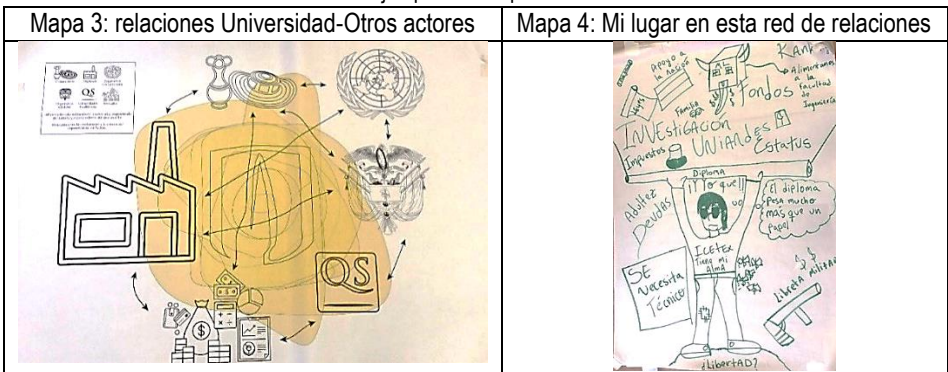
| Mapa 3: relaciones Universidad-Otros actores | Mapa 4: Mi lugar en esta red de relaciones |
|---|---|
| QS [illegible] QS | Apoyo a la Nación Rank Alimentamos a la facultad de Ingeniería Familia Fondos INVESTIGACIÓN UNIANDES Impuestos Estatus Diploma ¡¡Morque!! El diploma pesa mucho más que un papel Adultez Deudas Icetex tiene mi alma SE Necesita Técnicos Libreta militar ¿LibertAD? |